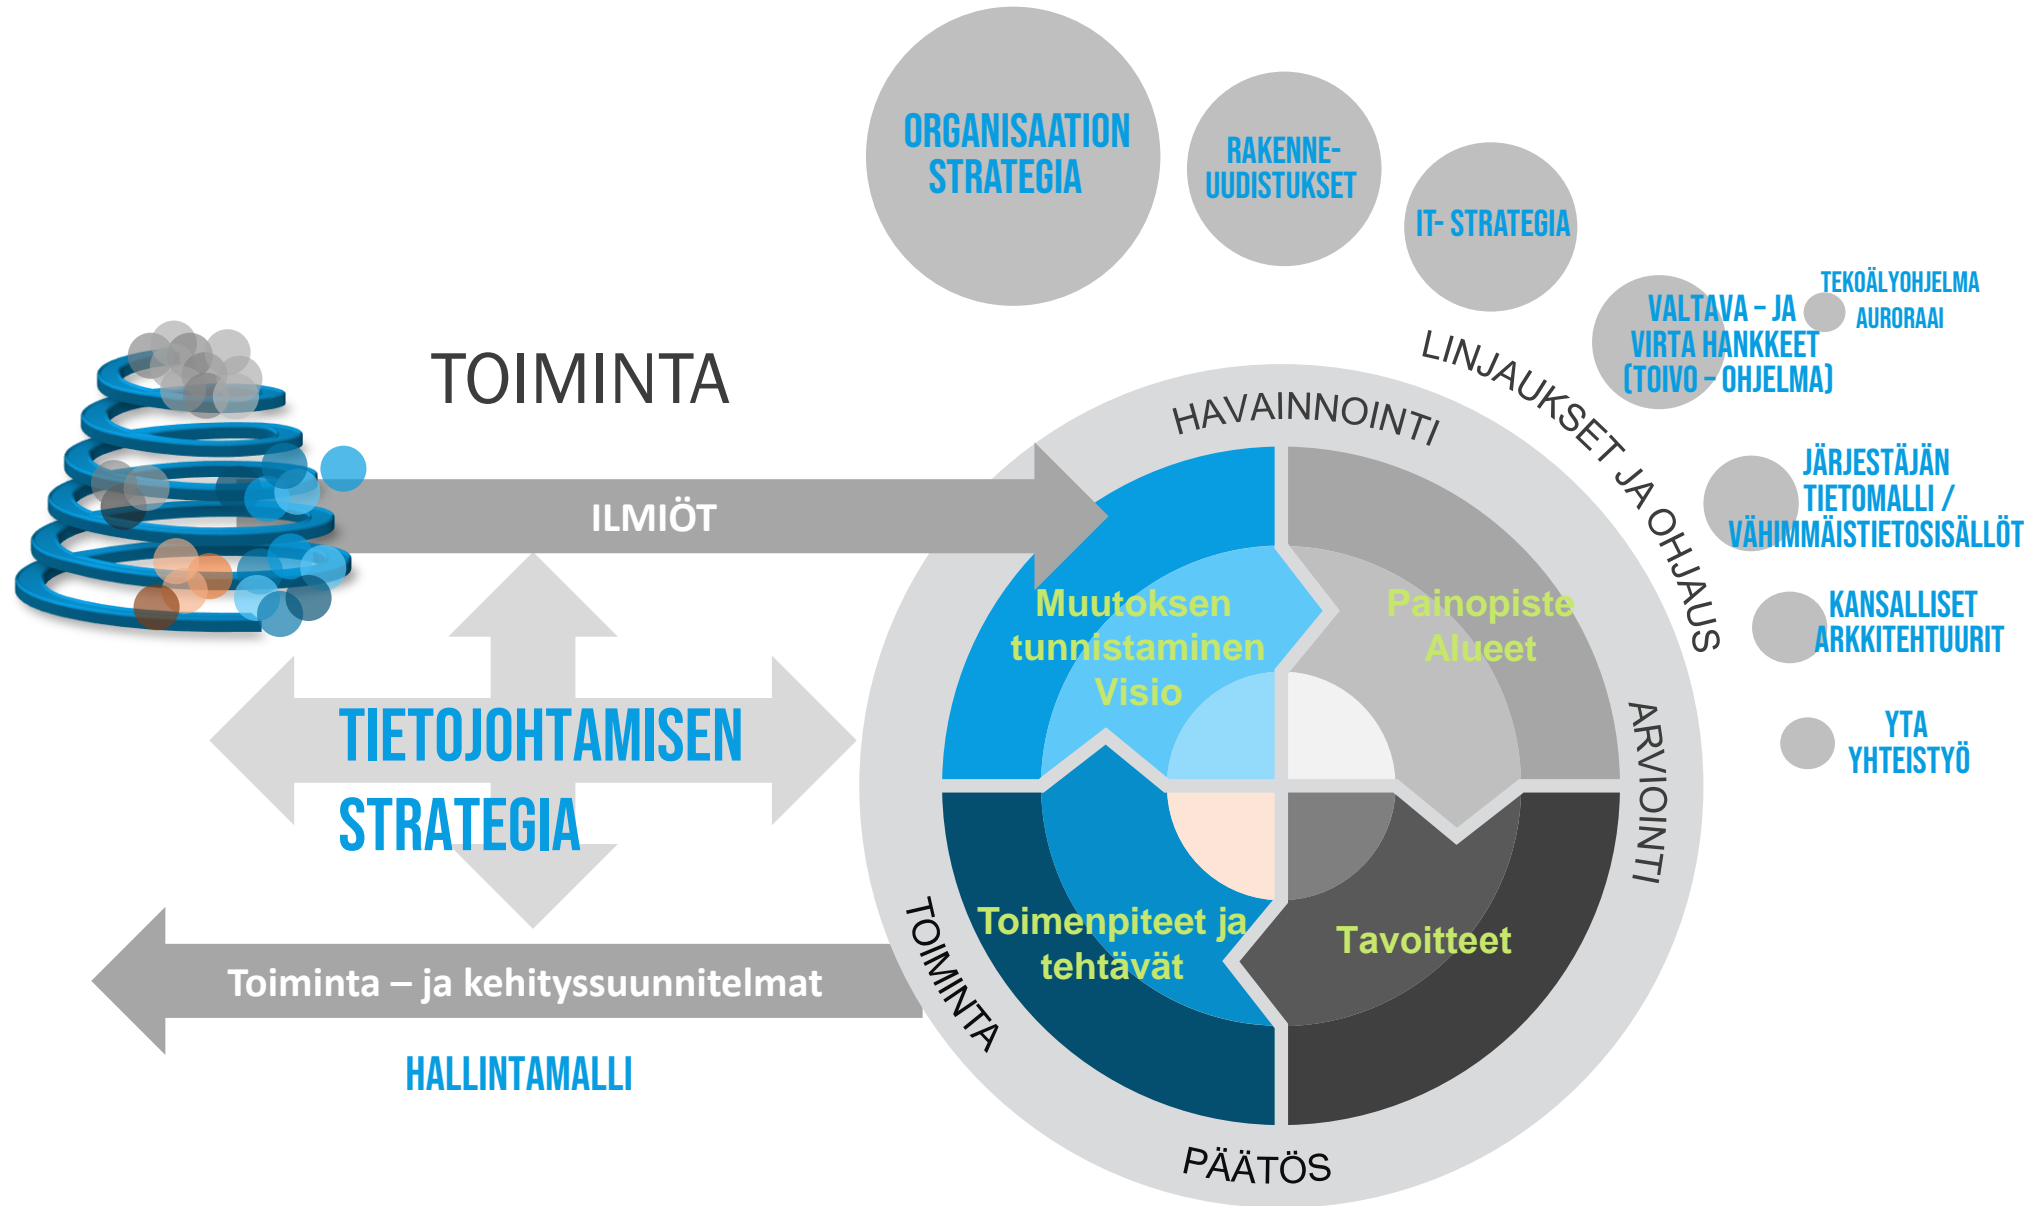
ORGANISAATION STRATEGIA

RAKENNE-UUDISTUKSET

IT- STRATEGIA

VALTAVA – JA VIRTA HANKKEET (TOIVO – OHJELMA)

TEKOÄLYOHJELMA AURORAAI

JÄRJESTÄJÄN TIETOMALLI / VÄHIMMÄISTIETOSISÄLLÖT

KANSALLISET ARKKITEHTUURIT

YTA YHTEISTYÖ

LINJAUKSET JA OHJAUS

TOIMINTA

ILMIÖT

HAVAINNOINTI

ARVIOINTI

PÄÄTÖS

TOIMINTA

Muutoksen tunnistaminen Visio

Painopiste Alueet

Toimenpiteet ja tehtävät

Tavoitteet

TIETOJOHTAMISEN STRATEGIA

Toiminta – ja kehityssuunnitelmat

HALLINTAMALLI